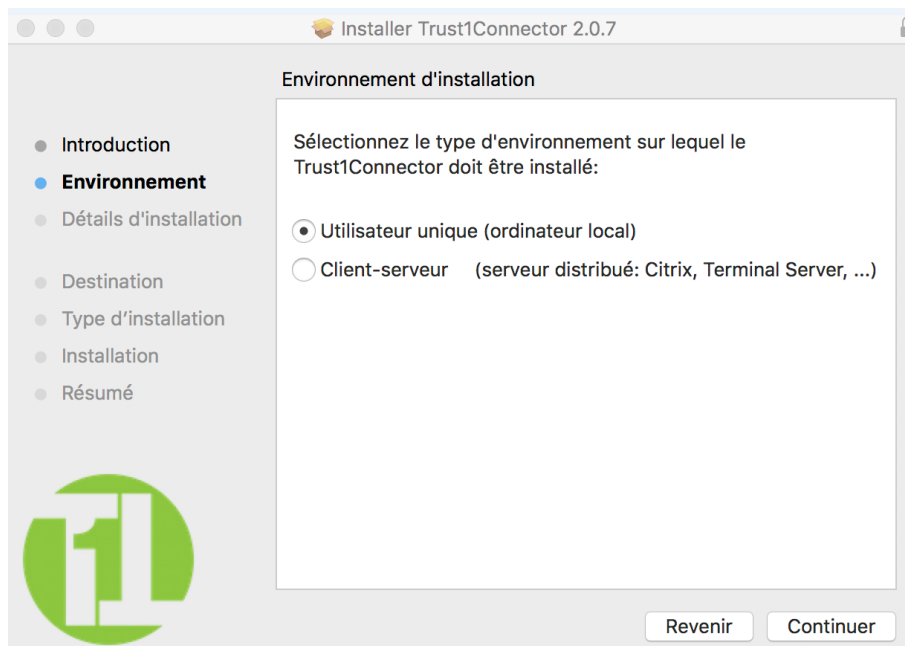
Installer Trust1Connector 2.0.7

Environnement d'installation

Introduction
Environnement
Détails d'installation

Destination
Type d'installation
Installation
Résumé

Sélectionnez le type d'environnement sur lequel le Trust1Connector doit être installé:

Utilisateur unique (ordinateur local)
Client-serveur (serveur distribué: Citrix, Terminal Server, ...)

Revenir
Continuer